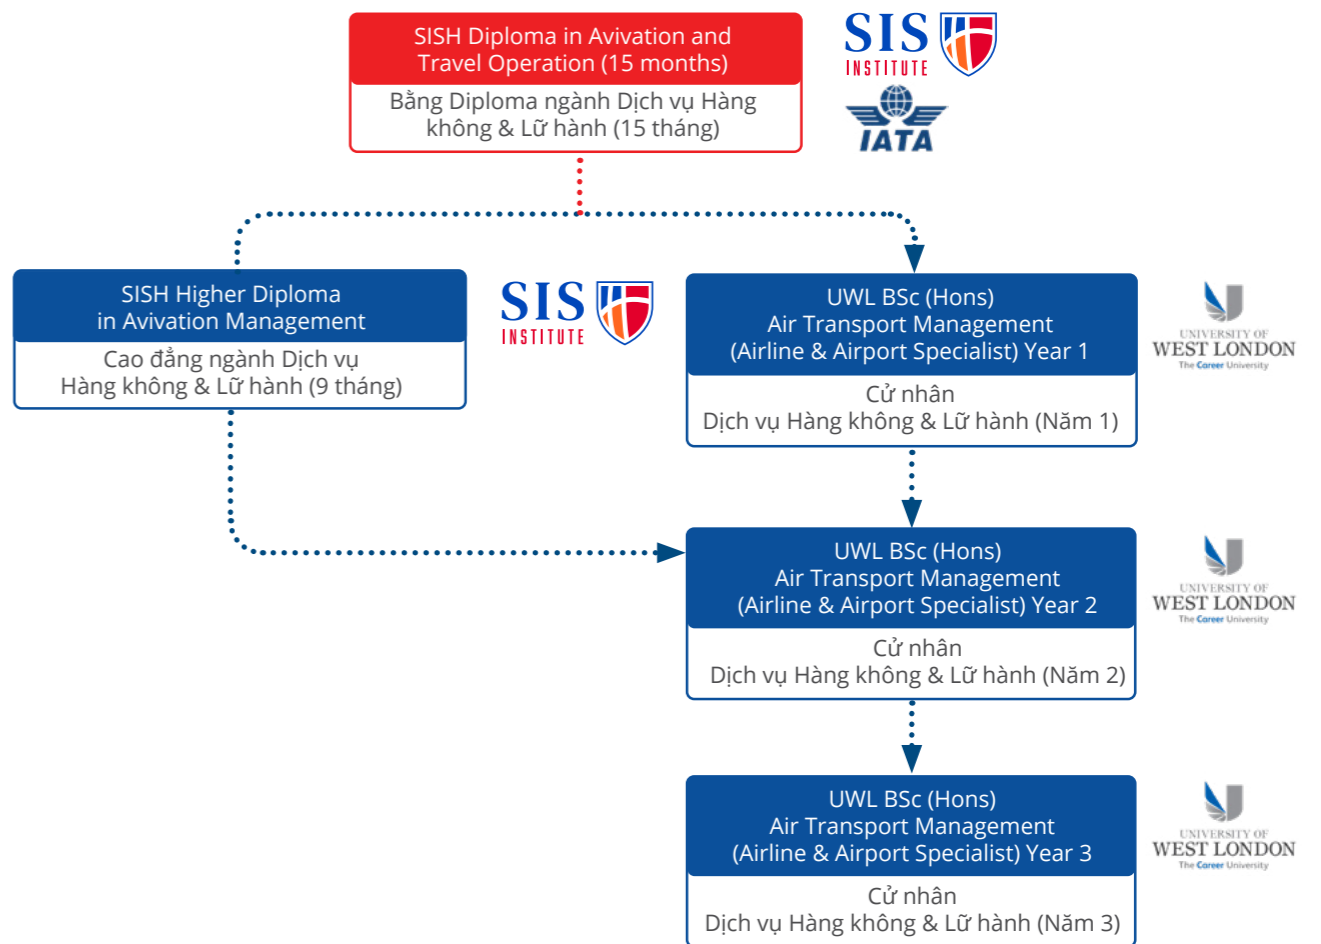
SISH Diploma in Avivation and Travel Operation (15 months)

Bằng Diploma ngành Dịch vụ Hàng không & Lữ hành (15 tháng)

SIS INSTITUTE

IATA

SISH Higher Diploma in Avivation Management

Cao đẳng ngành Dịch vụ Hàng không & Lữ hành (9 tháng)

SIS INSTITUTE

UWL BSc (Hons) Air Transport Management (Airline & Airport Specialist) Year 1

Cử nhân Dịch vụ Hàng không & Lữ hành (Năm 1)

UNIVERSITY OF WEST LONDON The Career University

UWL BSc (Hons) Air Transport Management (Airline & Airport Specialist) Year 2

Cử nhân Dịch vụ Hàng không & Lữ hành (Năm 2)

UNIVERSITY OF WEST LONDON The Career University

UWL BSc (Hons) Air Transport Management (Airline & Airport Specialist) Year 3

Cử nhân Dịch vụ Hàng không & Lữ hành (Năm 3)

UNIVERSITY OF WEST LONDON The Career University